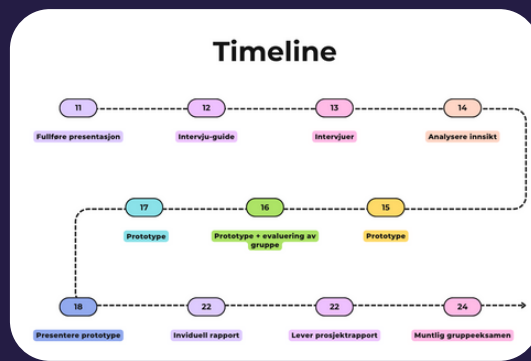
Timeline

11
Fullføre presentasjon

12
Intervju-guide

13
Intervjuer

14
Analysere innsikt

17
Prototype

16
Prototype + evaluering av gruppe

15
Prototype

18
Presentere prototype

22
Inviduell rapport

22
Lever prosjektrapport

24
Muntlig gruppeeksamen